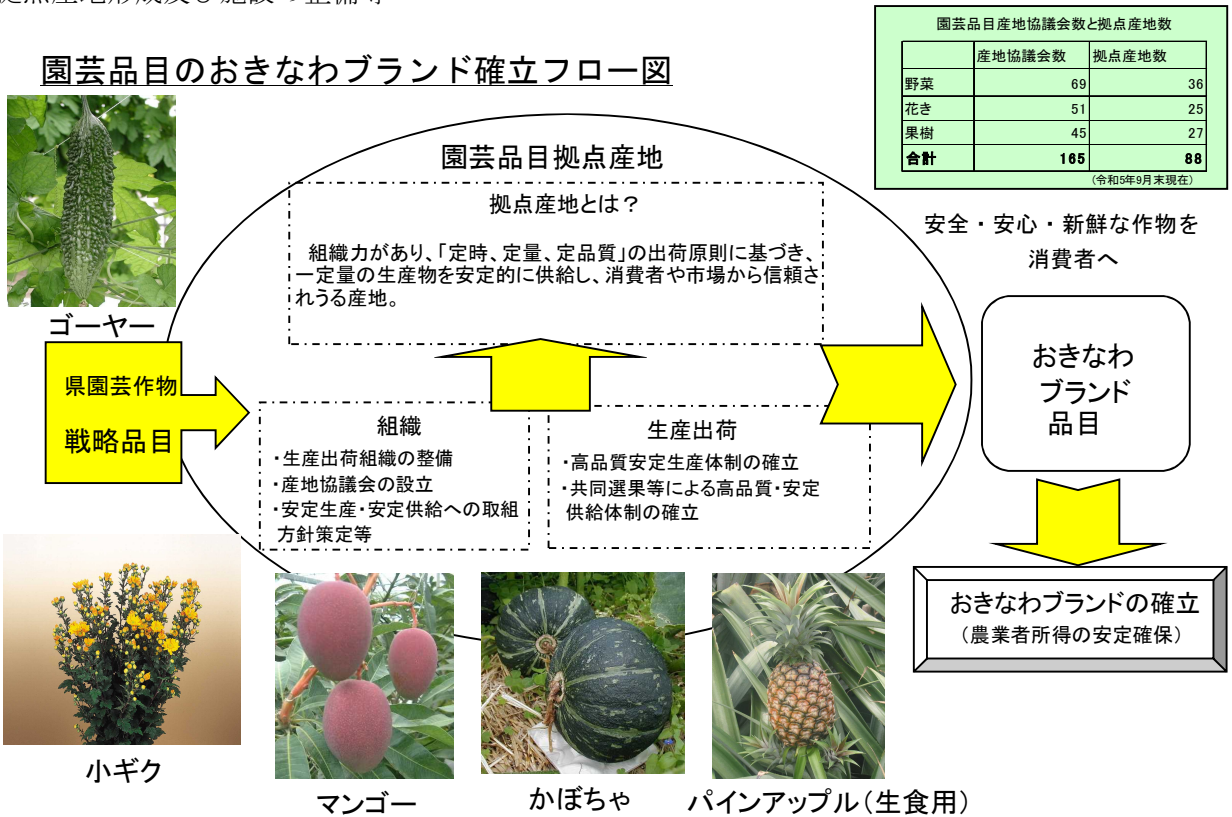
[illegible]

園芸品目のおきなわブランド確立フロー図

園芸品目産地協議会数と拠点産地数

| | 産地協議会数 | 拠点産地数 |
|---|---|---|
| 野菜 | 69 | 36 |
| 花き | 51 | 25 |
| 果樹 | 45 | 27 |
| 合計 | 165 | 88 |

(令和5年9月末現在)

ゴーヤー

県園芸作物
戦略品目

園芸品目拠点産地

拠点産地とは？

組織力があり、「定時、定量、定品質」の出荷原則に基づき、一定量の生産物を安定的に供給し、消費者や市場から信頼されうる産地。

組織
・生産出荷組織の整備
・産地協議会の設立
・安定生産・安定供給への取組方針策定等

生産出荷
・高品質安定生産体制の確立
・共同選果等による高品質・安定供給体制の確立

安全・安心・新鮮な作物を消費者へ

おきなわ
ブランド
品目

おきなわブランドの確立
(農業者所得の安定確保)

小ギク

マンゴー

かぼちゃ

パインアップル(生食用)